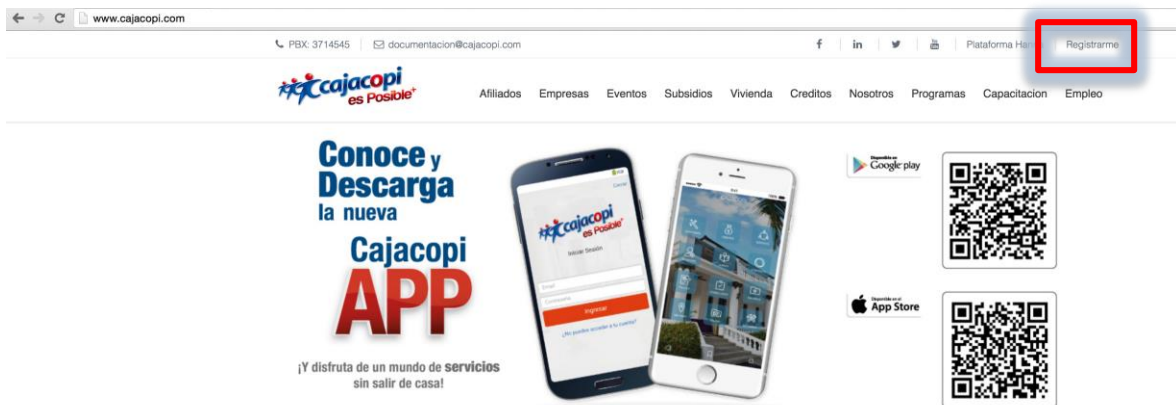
www.cajacopi.com

PBX: 3714545 documentacion@cajacopi.com

f in Plataforma Ha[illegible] Registrarme

cajacopi es Posible+

Afiliados Empresas Eventos Subsidios Vivienda Creditos Nosotros Programas Capacitacion Empleo

Conoce y Descarga la nueva Cajacopi APP

¡Y disfruta de un mundo de servicios sin salir de casa!

cajacopi es Posible+

Iniciar Sesión

Email

Contraseña

Ingresar

¿No puedes acceder a tu cuenta?

Disponible en Google play

Disponible en el App Store